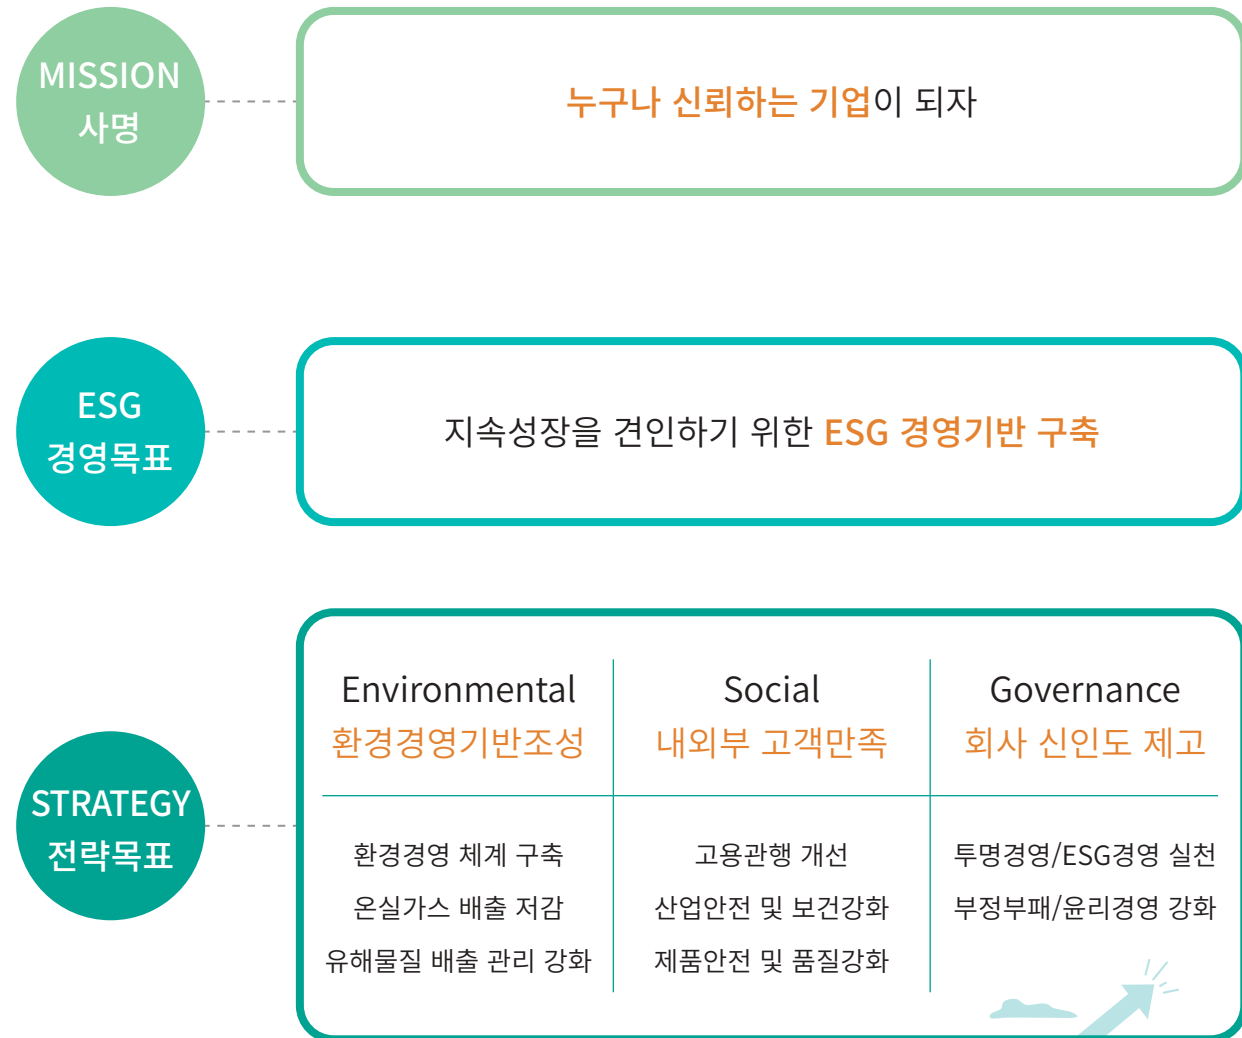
MISSION
사명

누구나 신뢰하는 기업이 되자

ESG
경영목표

지속성장을 견인하기 위한 ESG 경영기반 구축

STRATEGY
전략목표

| Environmental<br>환경경영기반조성 | Social<br>내외부 고객만족 | Governance<br>회사 신인도 제고 |
|---|---|---|
| 환경경영 체계 구축<br>온실가스 배출 저감<br>유해물질 배출 관리 강화 | 고용관행 개선<br>산업안전 및 보건강화<br>제품안전 및 품질강화 | 투명경영/ESG경영 실천<br>부정부패/윤리경영 강화 |